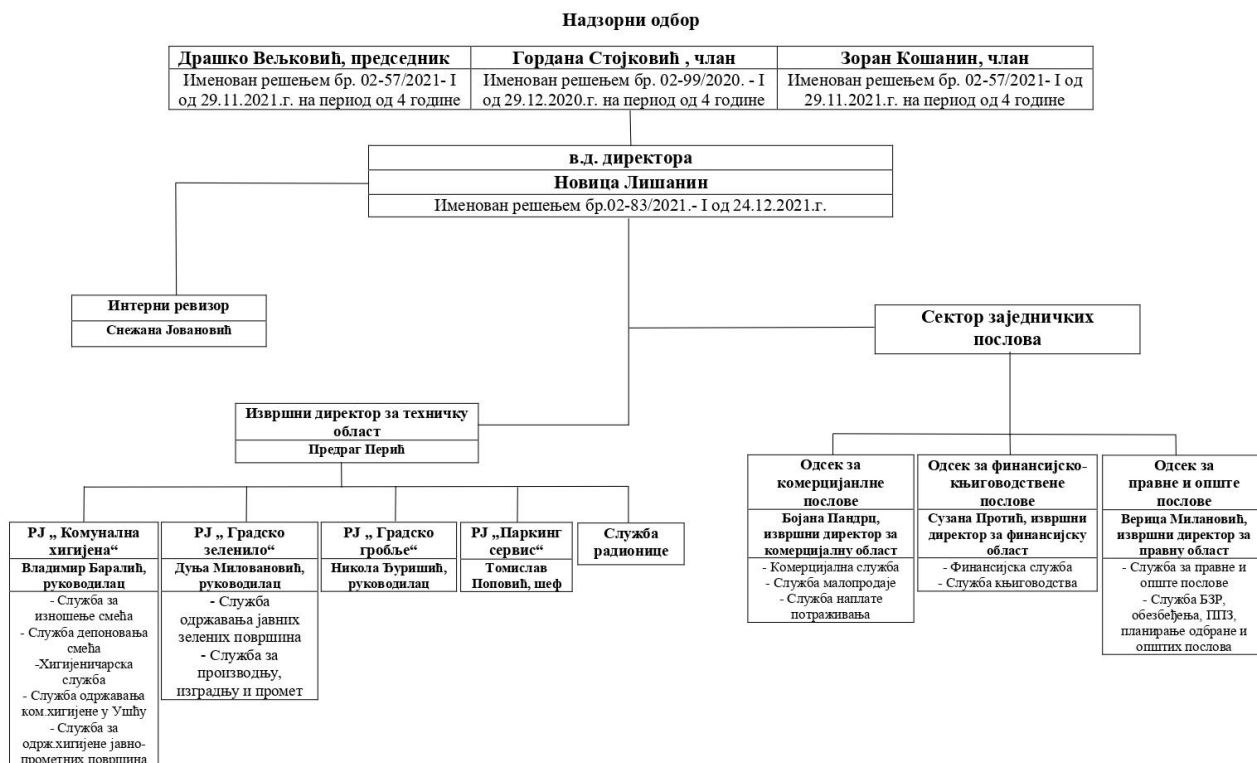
Надзорни одбор

| Драшко Вељковић, председник | Гордана Стојковић , члан | Зоран Кошанин, члан |
|---|---|---|
| Именован решењем бр. 02-57/2021- I од 29.11.2021.г. на период од 4 године | Именован решењем бр. 02-99/2020. - I од 29.12.2020.г. на период од 4 године | Именован решењем бр. 02-57/2021- I од 29.11.2021.г. на период од 4 године |

в.д. директора
Новица Лишанин
Именован решењем бр.02-83/2021.- I од 24.12.2021.г.

Интерни ревизор
Снежана Јовановић

Сектор заједничких послова

Извршни директор за техничку област
Предраг Перић

РЈ „ Комунална хигијена“
Владимир Бaралић, руководилац
- Служба за изношење смећа
- Служба депоновања смећа
-Хигијеничарска служба
- Служба одржавања ком.хигијене у Ушћу
- Служба за одрж.хигијене јавно-прометних површина

РЈ „ Градско зеленило“
Дуња Миловановић, руководилац
- Служба одржавања јавних зелених површина
- Служба за производњу, изградњу и промет

РЈ „ Градско гробље“
Никола Ђуришић, руководилац

РЈ „Паркинг сервис“
Томислав Поповић, шеф

Служба радионице

Одсек за комерцијанлне послове
Бојана Пандрц, извршни директор за комерцијалну област
- Комерцијална служба
- Служба малопродаје
- Служба наплате потраживања

Одсек за финансијско-књиговодствене послове
Сузана Протић, извршни директор за финансијску област
- Финансијска служба
- Служба књиговодства

Одсек за правне и опште послове
Верица Милановић, извршни директор за правну област
- Служба за правне и опште послове
- Служба БЗР, обезбеђења, ППЗ, планирање одбране и општих послова